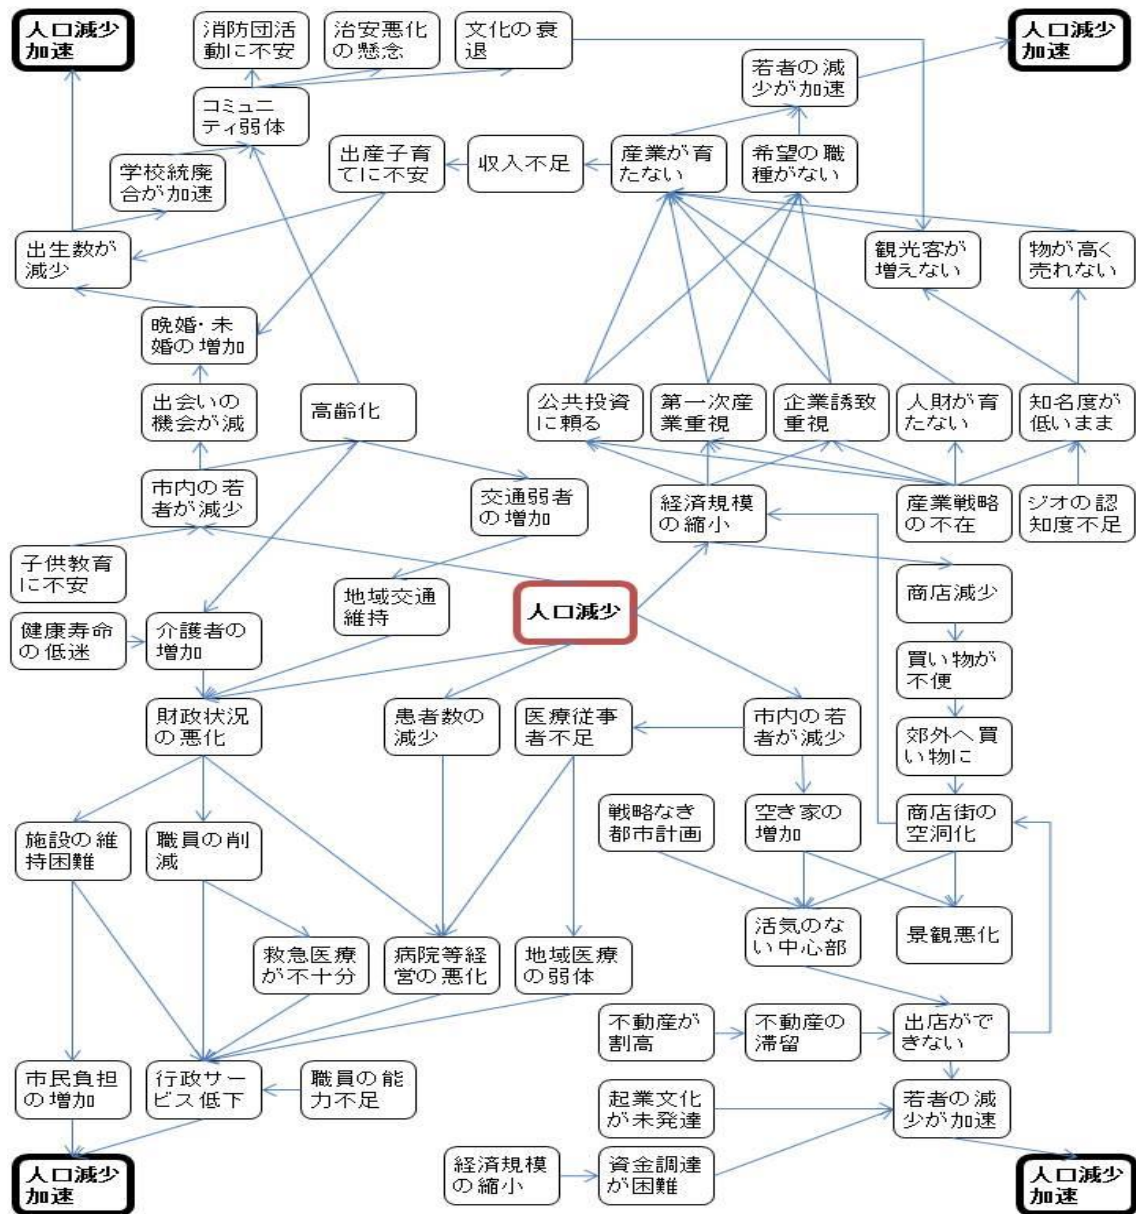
人口減少加速

消防団活動に不安

治安悪化の懸念

文化の衰退

人口減少加速

コミュニティ弱体

若者の減少が加速

学校統廃合が加速

出産子育てに不安

収入不足

産業が育たない

希望の職種がない

出生数が減少

観光客が増えない

物が高く売れない

晩婚・未婚の増加

出会いの機会が減

高齢化

公共投資に頼る

第一次産業重視

企業誘致重視

人財が育たない

知名度が低いまま

市内の若者が減少

交通弱者の増加

経済規模の縮小

産業戦略の不在

ジオの認知度不足

子供教育に不安

地域交通維持

人口減少

商店減少

健康寿命の低迷

介護者の増加

買い物が不便

財政状況の悪化

患者数の減少

医療従事者不足

市内の若者が減少

郊外へ買い物に

戦略なき都市計画

空き家の増加

商店街の空洞化

施設の維持困難

職員の削減

活気のない中心部

景観悪化

救急医療が不十分

病院等経営の悪化

地域医療の弱体

不動産が割高

不動産の滞留

出店ができない

市民負担の増加

行政サービス低下

職員の能力不足

起業文化が未発達

若者の減少が加速

経済規模の縮小

資金調達が困難

人口減少加速

人口減少加速